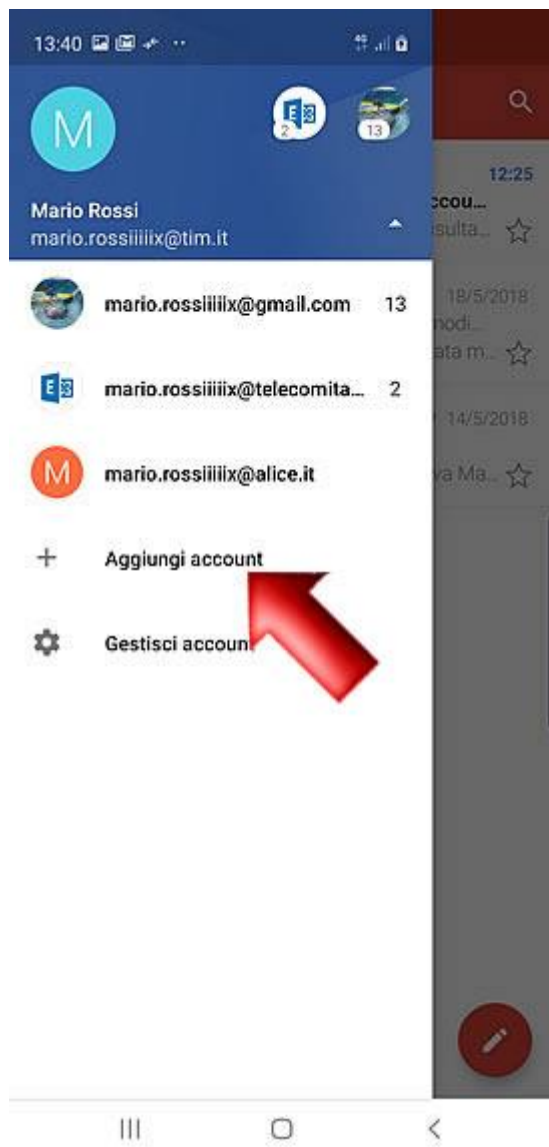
13:40

M

2

13

Mario Rossi
mario.rossiiiiix@tim.it

12:25
ccou...
sulta...

mario.rossiiiiix@gmail.com 13

18/5/2018
modi...
ata m...

mario.rossiiiiix@telecomita... 2

14/5/2018

M mario.rossiiiiix@alice.it

va Ma...

+ Aggiungi account

Gestisci accoun